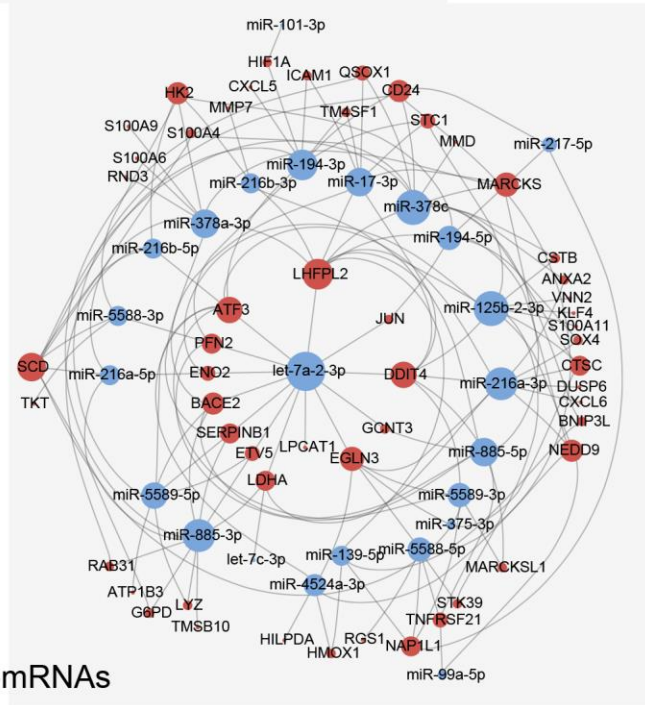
miR-101-3p
HIF1A
ICAM1
QSOX1
CXCL5
HK2
MMP7
CD24
TM4SF1
STC1
S100A9
S100A4
MMD
miR-217-5p
S100A6
miR-194-3p
RND3
miR-216b-3p
miR-17-3p
MARCKS
miR-378c
miR-378a-3p
miR-194-5p
miR-216b-5p
CSTB
LHFPL2
ANXA2
VNN2
miR-125b-2-3p
KLF4
miR-5588-3p
ATF3
JUN
S100A11
SOX4
PFN2
SCD
miR-216a-5p
ENO2
let-7a-2-3p
DDIT4
CTSC
miR-216a-3p
DUSP6
TKT
CXCL6
BACE2
BNIP3L
GCNT3
SERPINB1
LPCAT1
ETV5
EGLN3
miR-885-5p
NEDD9
LDHA
miR-5589-5p
miR-5589-3p
miR-885-3p
miR-375-3p
let-7c-3p
miR-139-5p
miR-5588-5p
RAB31
MARCKSL1
miR-4524a-3p
ATP1B3
STK39
G6PD
LYZ
TNFRSF21
TMSB10
HILPDA
RGS1
NAP1L1
HMOX1
mRNAs
miR-99a-5p